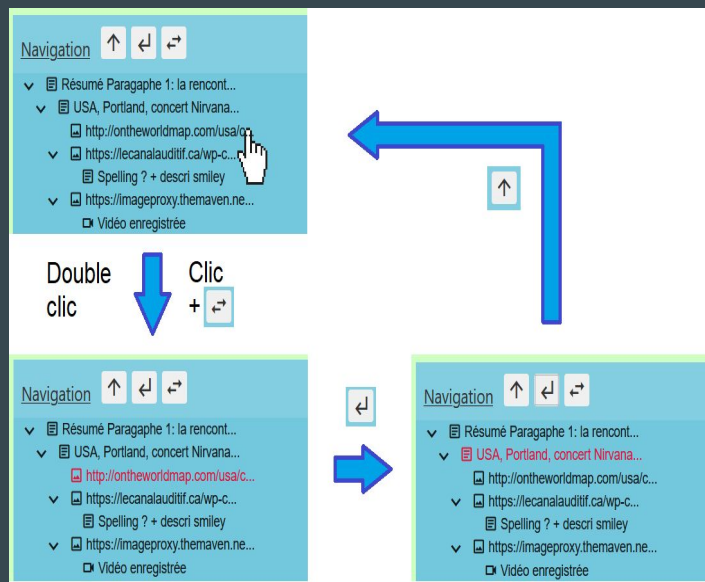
Navigation ↑ ↲ ⇄

Résumé Paragaphe 1: la rencont...
USA, Portland, concert Nirvana...
http://ontheworldmap.com/usa/c...
https://lecanalauditif.ca/wp-c...
Spelling ? + descri smiley
https://imageproxy.themaven.ne...
Vidéo enregistrée

Double clic

Clic + ⇄

↑

Navigation ↑ ↲ ⇄

Résumé Paragaphe 1: la rencont...
USA, Portland, concert Nirvana...
http://ontheworldmap.com/usa/c...
https://lecanalauditif.ca/wp-c...
Spelling ? + descri smiley
https://imageproxy.themaven.ne...
Vidéo enregistrée

↲

Navigation ↑ ↲ ⇄

Résumé Paragaphe 1: la rencont...
USA, Portland, concert Nirvana...
http://ontheworldmap.com/usa/c...
https://lecanalauditif.ca/wp-c...
Spelling ? + descri smiley
https://imageproxy.themaven.ne...
Vidéo enregistrée